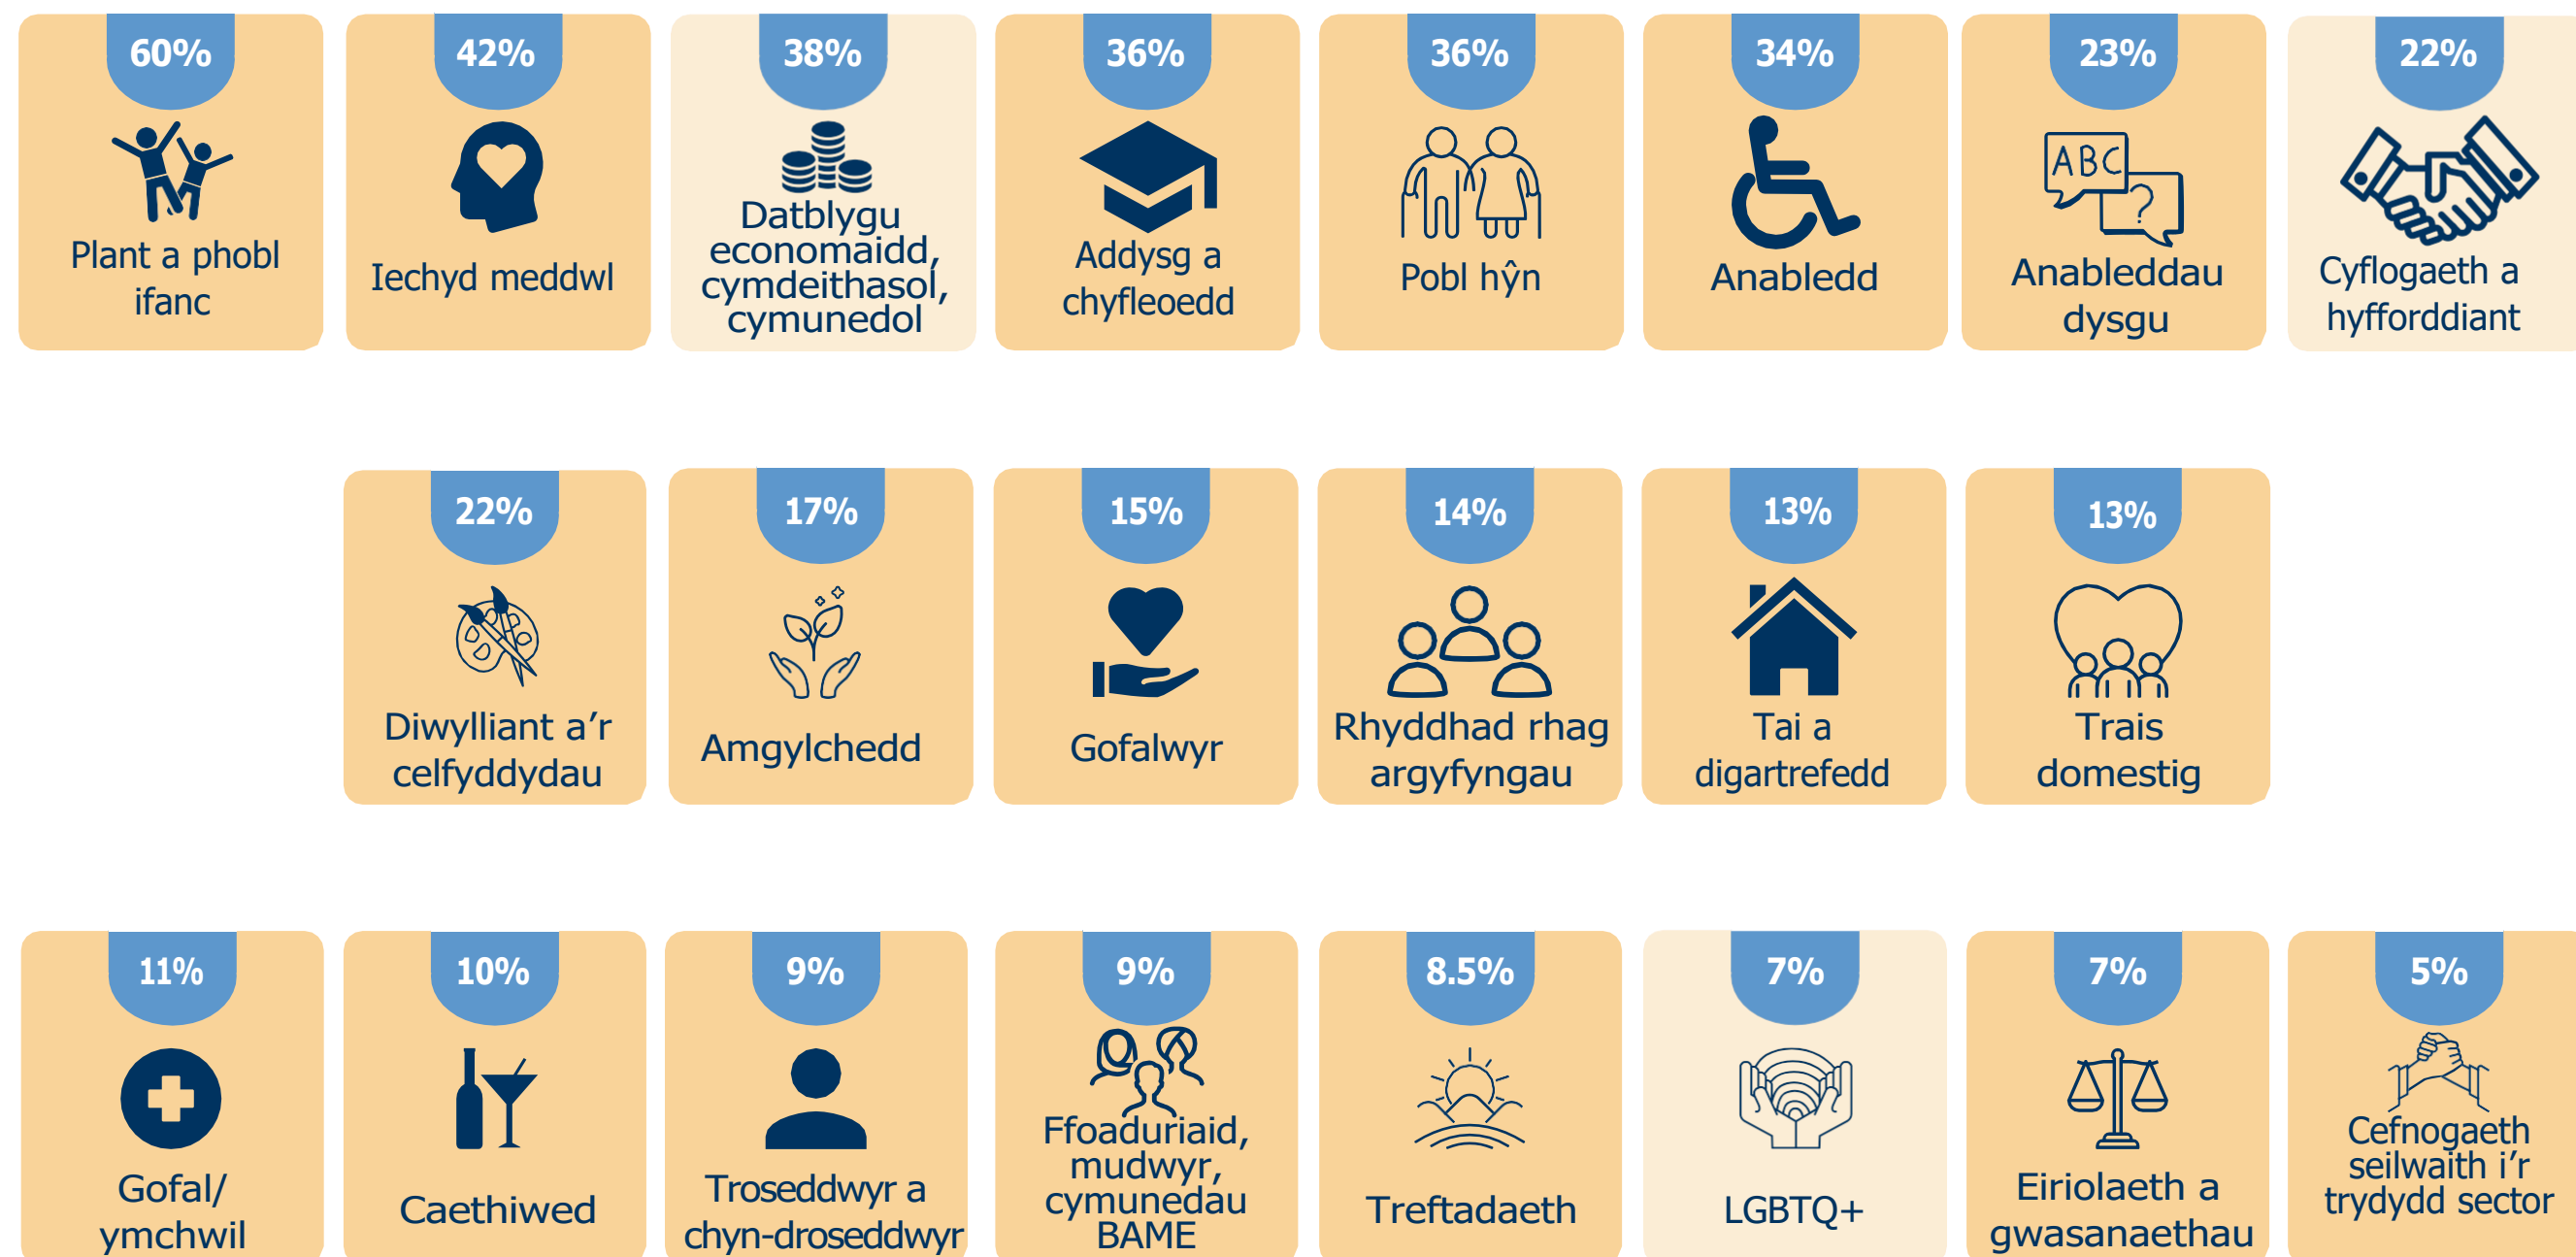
60%
Plant a phobl ifanc

42%
Iechyd meddwl

38%
Datblygu economaidd, cymdeithasol, cymunedol

36%
Addysg a chyfleoedd

36%
Pobl hŷn

34%
Anabledd

23%
ABC ?
Anableddau dysgu

22%
Cyflogaeth a hyfforddiant

22%
Diwylliant a'r celfyddydau

17%
Amgylchedd

15%
Gofalwyr

14%
Rhyddhad rhag argyfyngau

13%
Tai a digartrefedd

13%
Trais domestig

11%
Gofal/ ymchwil

10%
Caethiwed

9%
Troseddwyr a chyn-droseddwyr

9%
Ffoaduriaid, mudwyr, cymunedau BAME

8.5%
Treftadaeth

7%
LGBTQ+

7%
Eiriolaeth a gwasanaethau

5%
Cefnogaeth seilwaith i'r trydydd sector